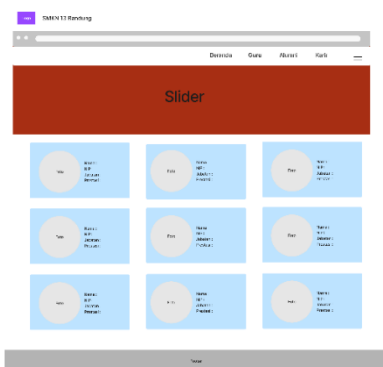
SMKN 13 Bandung

Beranda Guru Alumni Kelas

Slider

Foto
Nama
NIP
Jabatan
Prestasi

Foto
Nama
NIP
Jabatan
Prestasi

Foto
Nama
NIP
Jabatan
Prestasi

Foto
Nama
NIP
Jabatan
Prestasi

Foto
Nama
NIP
Jabatan
Prestasi

Foto
Nama
NIP
Jabatan
Prestasi

Foto
Nama
NIP
Jabatan
Prestasi

Foto
Nama
NIP
Jabatan
Prestasi

Foto
Nama
NIP
Jabatan
Prestasi

Footer